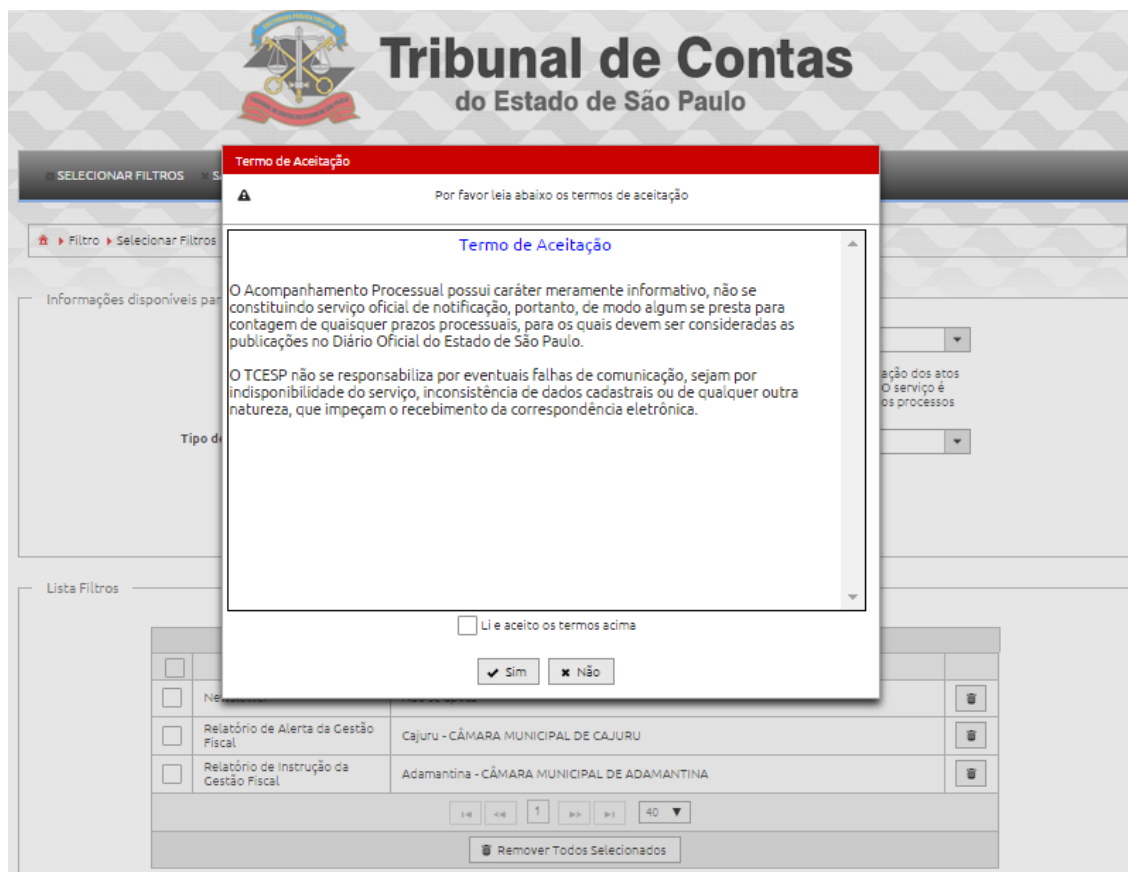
Tribunal de Contas
do Estado de São Paulo

SELECIONAR FILTROS SA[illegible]

Filtro ▸ Selecionar Filtros

Informações disponíveis par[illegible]

ação dos atos
O serviço é
os processos

Tipo de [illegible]

Lista Filtros

Termo de Aceitação

Por favor leia abaixo os termos de aceitação

Termo de Aceitação

O Acompanhamento Processual possui caráter meramente informativo, não se constituindo serviço oficial de notificação, portanto, de modo algum se presta para contagem de quaisquer prazos processuais, para os quais devem ser consideradas as publicações no Diário Oficial do Estado de São Paulo.

O TCESP não se responsabiliza por eventuais falhas de comunicação, sejam por indisponibilidade do serviço, inconsistência de dados cadastrais ou de qualquer outra natureza, que impeçam o recebimento da correspondência eletrônica.

Li e aceito os termos acima

Sim Não

| | | | |
|---|---|---|---|
| | Ne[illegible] | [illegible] | |
| | Relatório de Alerta da Gestão Fiscal | Cajuru - CÂMARA MUNICIPAL DE CAJURU | |
| | Relatório de Instrução da Gestão Fiscal | Adamantina - CÂMARA MUNICIPAL DE ADAMANTINA | |

1 40

Remover Todos Selecionados